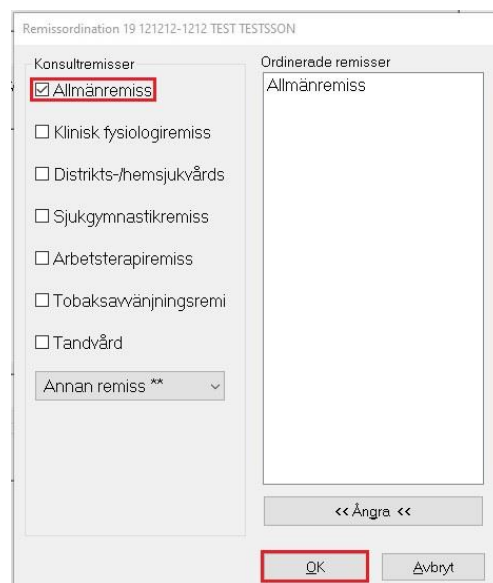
Remissordination 19 121212-1212 TEST TESTSSON

Konsultremisser

☑ Allmänremiss

☐ Klinisk fysiologiremiss

☐ Distrikts-/hemsjukvårds

☐ Sjukgymnastikremiss

☐ Arbetsterapiremiss

☐ Tobaksavvänjningsremi

☐ Tandvård

Annan remiss **

Ordinerade remisser

Allmänremiss

<< Ångra <<

OK

Avbryt